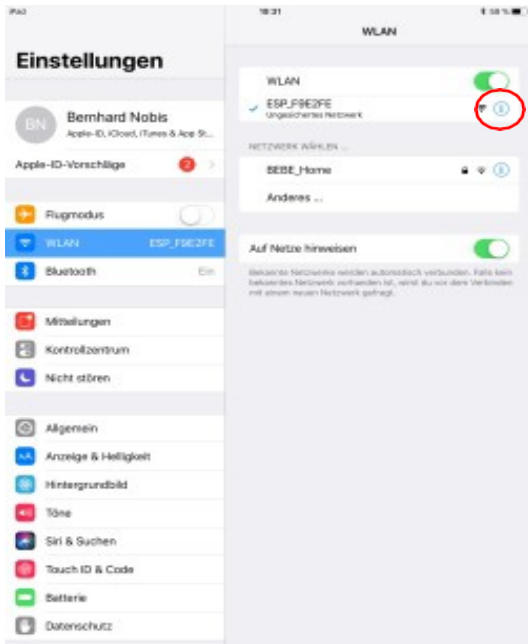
iPad

18:31

58 %

Einstellungen

BN

Bernhard Nobis

Apple-ID, iCloud, iTunes & App St...

Apple-ID-Vorschläge

2

Flugmodus

WLAN

ESP_F9E2FE

Bluetooth

Ein

Mitteilungen

Kontrollzentrum

Nicht stören

Allgemein

Anzeige & Helligkeit

Hintergrundbild

Töne

Siri & Suchen

Touch ID & Code

Batterie

Datenschutz

WLAN

WLAN

ESP_F9E2FE

Ungesichertes Netzwerk

NETZWERK WÄHLEN ...

BEBE_Home

Anderes ...

Auf Netze hinweisen

Bekannte Netzwerke werden automatisch verbunden. Falls kein bekanntes Netzwerk vorhanden ist, wirst du vor dem Verbinden mit einem neuen Netzwerk gefragt.